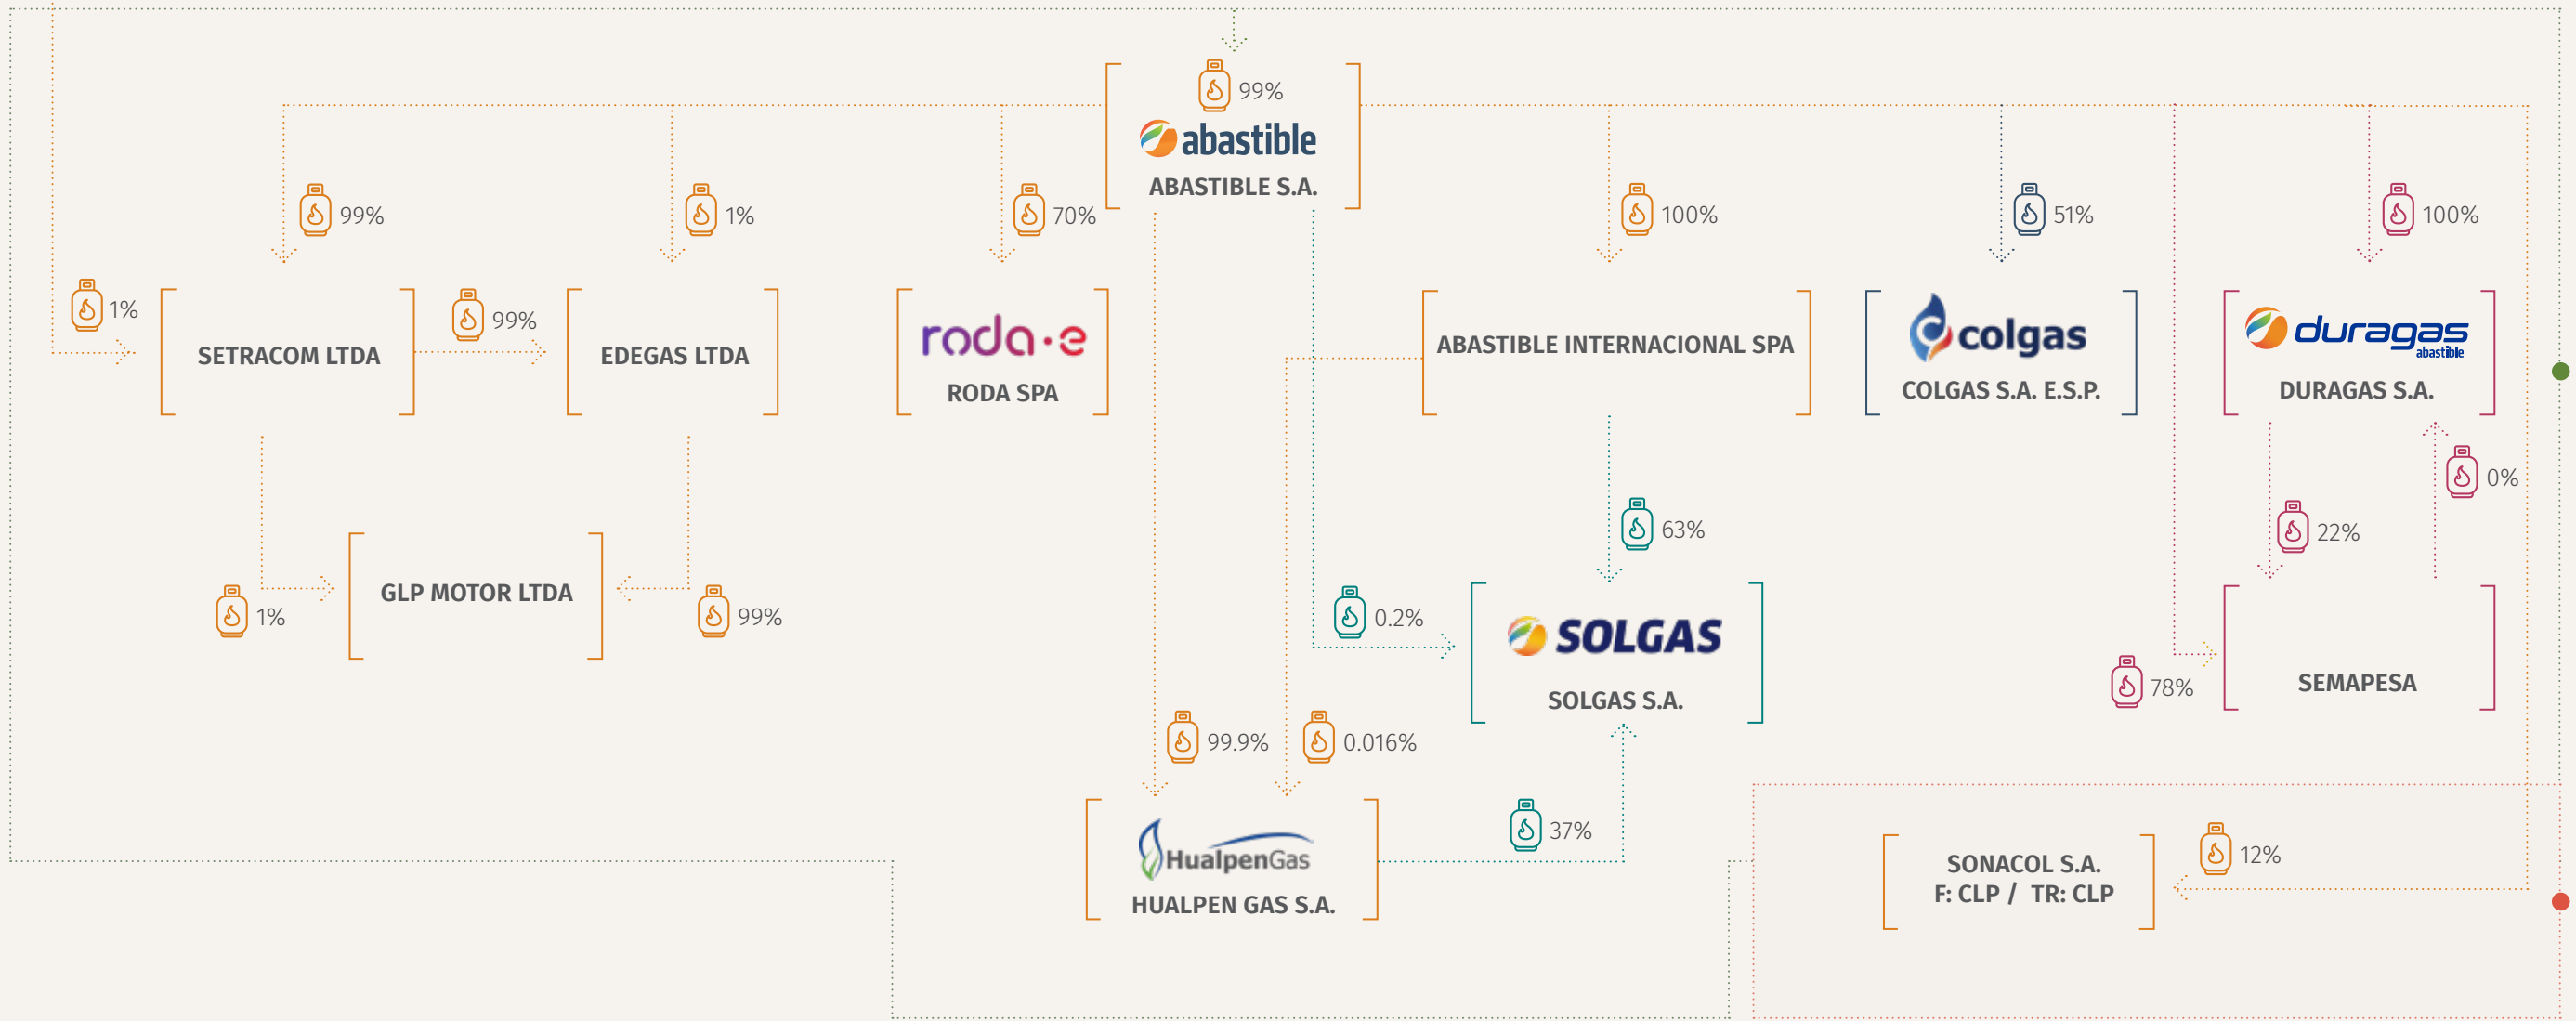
99%

abastible
ABASTIBLE S.A.

99%

1%

70%

100%

51%

100%

1%

SETRACOM LTDA

99%

EDEGAS LTDA

roda·e
RODA SPA

ABASTIBLE INTERNACIONAL SPA

colgas
COLGAS S.A. E.S.P.

duragas abastible
DURAGAS S.A.

0%

63%

22%

GLP MOTOR LTDA

1%

99%

0.2%

SOLGAS
SOLGAS S.A.

SEMAPESA

78%

99.9%

0.016%

37%

HualpenGas
HUALPEN GAS S.A.

SONACOL S.A.
F: CLP / TR: CLP

12%